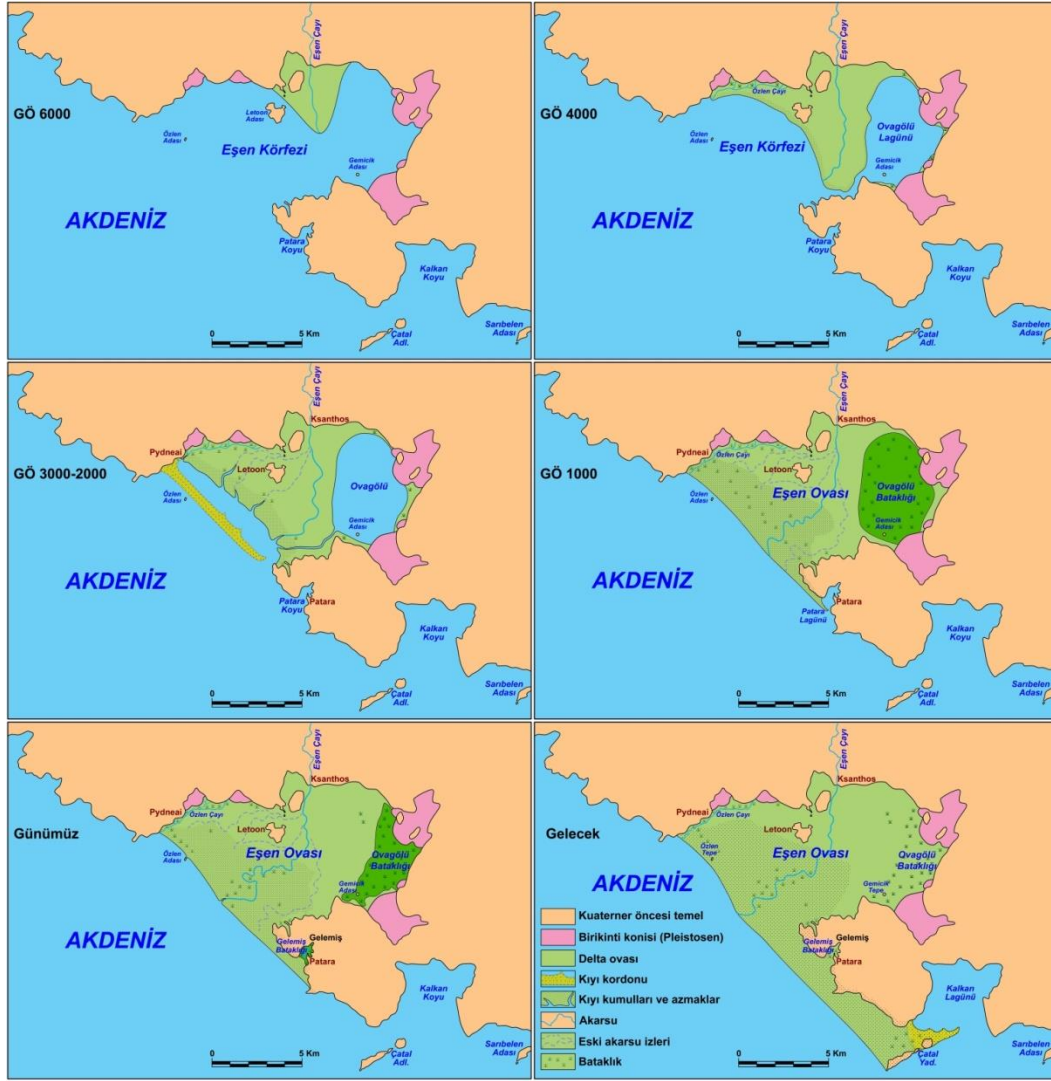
Eşen Çayı
GÖ 6000
Letoon Adası
Özlen Adası
Eşen Körfezi
Gemicik Adası
AKDENİZ
Patara Koyu
Kalkan Koyu
0 5 Km
Çatal Adl.
Sarıbelen Adası

Eşen Çayı
GÖ 4000
Özlen Çayı
Özlen Adası
Eşen Körfezi
Ovagölü Lagünü
Gemicik Adası
AKDENİZ
Patara Koyu
Kalkan Koyu
0 5 Km
Çatal Adl.
Sarıbelen Adası

Eşen Çayı
Ksanthos
Pydneai
GÖ 3000-2000
Letoon
Özlen Adası
Ovagölü
Gemicik Adası
AKDENİZ
Patara Koyu
Patara
Kalkan Koyu
0 5 Km
Çatal Adl.
Sarıbelen Adası

Eşen Çayı
Ksanthos
Pydneai
Özlen Çayı
GÖ 1000
Letoon
Özlen Adası
Eşen Ovası
Ovagölü Bataklığı
Gemicik Adası
AKDENİZ
Patara Lagünü
Patara
Kalkan Koyu
0 5 Km
Çatal Adl.
Sarıbelen Adası

Eşen Çayı
Ksanthos
Pydneai
Özlen Çayı
Günümüz
Letoon
Özlen Adası
Eşen Ovası
Ovagölü Bataklığı
Gemicik Adası
AKDENİZ
Gelemiş Bataklığı
Gelemiş
Patara
Kalkan Koyu
0 5 Km
Çatal Adl.
Sarıbelen Adası

Eşen Çayı
Ksanthos
Pydneai
Gelecek
Letoon
Özlen Tepe
Eşen Ovası
Ovagölü Bataklığı
Gemicik Tepe
AKDENİZ
Gelemiş Bataklığı
Gelemiş
Patara
Kuaterner öncesi temel
Birikinti konisi (Pleistosen)
Delta ovası
Kıyı kordonu
Kıyı kumulları ve azmaklar
Akarsu
Eski akarsu izleri
Bataklık
Kalkan Lagünü
0 5 Km
Çatal Yad.
Sarıbelen Adası